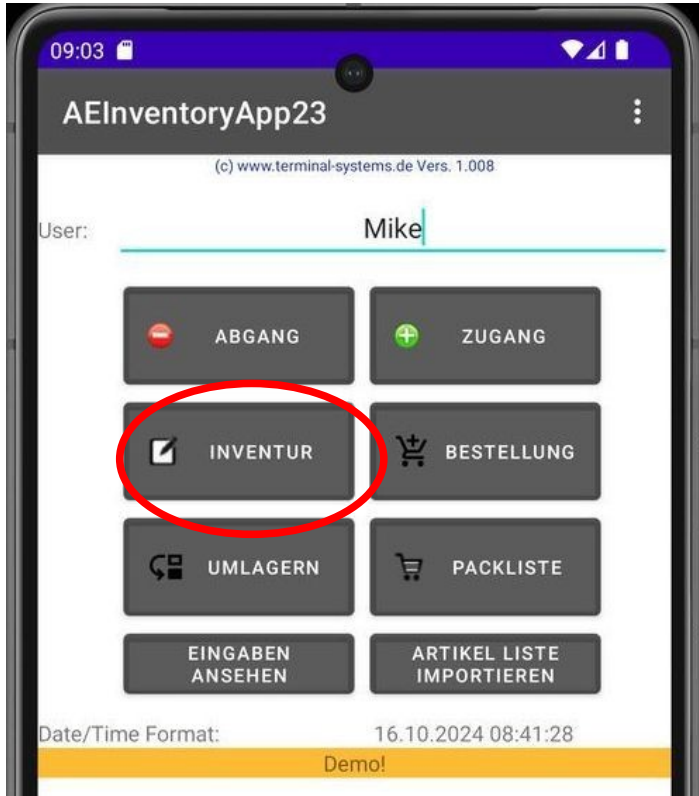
09:03

AEInventoryApp23

(c) www.terminal-systems.de Vers. 1.008

User: Mike

ABGANG

ZUGANG

INVENTUR

BESTELLUNG

UMLAGERN

PACKLISTE

EINGABEN ANSEHEN

ARTIKEL LISTE IMPORTIEREN

Date/Time Format: 16.10.2024 08:41:28

Demo!